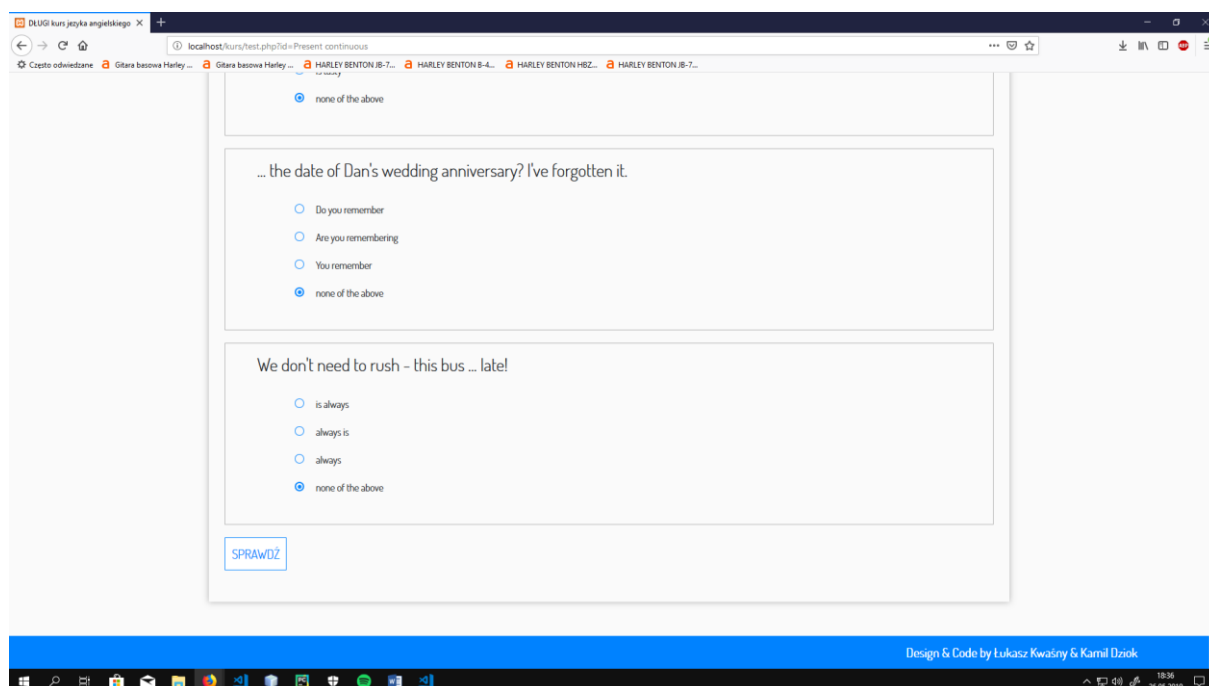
DŁUGI kurs języka angielskiego ×
localhost/kurs/test.php?id=Present continuous
Często odwiedzane Gitara basowa Harley ... Gitara basowa Harley ... HARLEY BENTON JB-7... HARLEY BENTON B-4... HARLEY BENTON HBZ... HARLEY BENTON JB-7...

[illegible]

none of the above

... the date of Dan's wedding anniversary? I've forgotten it.

Do you remember

Are you remembering

You remember

none of the above

We don't need to rush - this bus ... late!

is always

always is

always

none of the above

SPRAWDŹ

Design & Code by Łukasz Kwaśny & Kamil Dziok

18:36